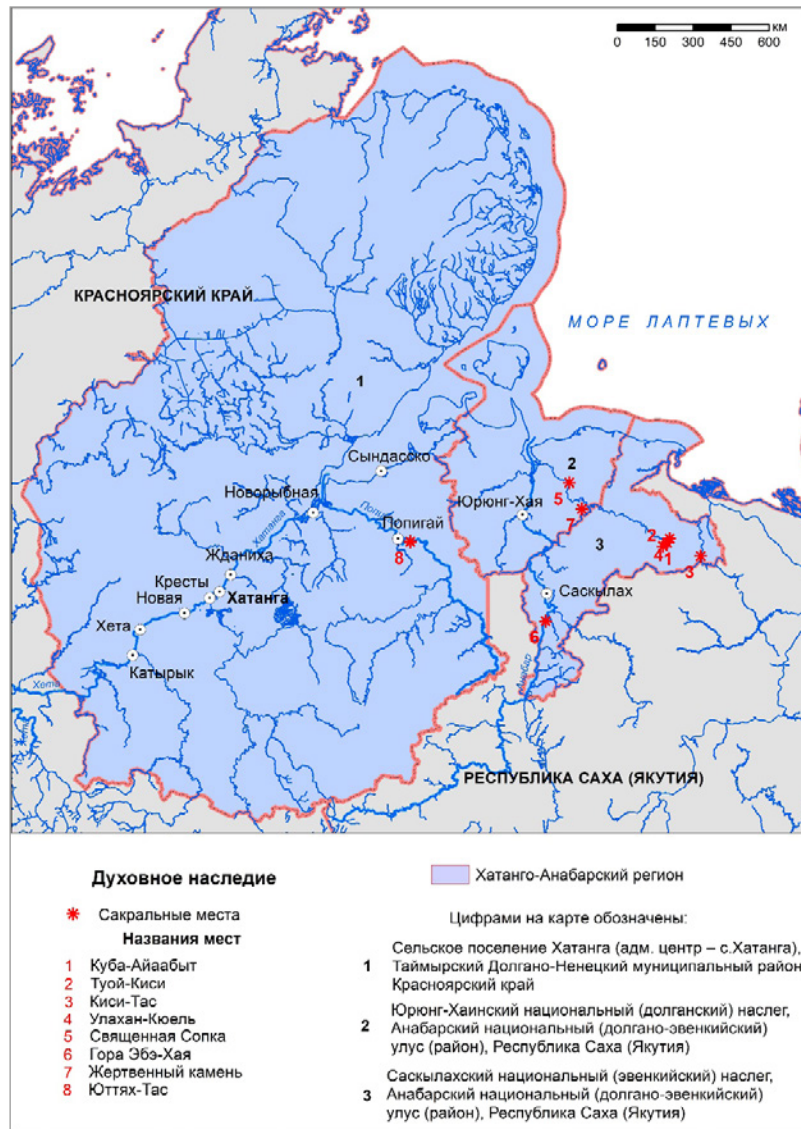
км
0 150 300 450 600

КРАСНОЯРСКИЙ КРАЙ

МОРЕ ЛАПТЕВЫХ

1

Сындасско

Новорыбная

Хатанга

Попигай

Попигай

8

Жданиха

Кресты

Новая

Хатанга

Хета

Катырык

Хета

2

5

7

Юрюнг-Хая

3

2

4

1

3

Саскылах

6

Анабар

РЕСПУБЛИКА САХА (ЯКУТИЯ)

Духовное наследие

Сакральные места

Названия мест

1 Куба-Айаабыт
2 Туой-Киси
3 Киси-Тас
4 Улахан-Кюель
5 Священная Сопка
6 Гора Эбэ-Хая
7 Жертвенный камень
8 Юттях-Тас

Хатанго-Анабарский регион

Цифрами на карте обозначены:

1 Сельское поселение Хатанга (адм. центр – с.Хатанга), Таймырский Долгано-Ненецкий муниципальный район, Красноярский край

2 Юрюнг-Хаинский национальный (долганский) наслег, Анабарский национальный (долгано-эвенкийский) улус (район), Республика Саха (Якутия)

3 Саскылахский национальный (эвенкийский) наслег, Анабарский национальный (долгано-эвенкийский) улус (район), Республика Саха (Якутия)